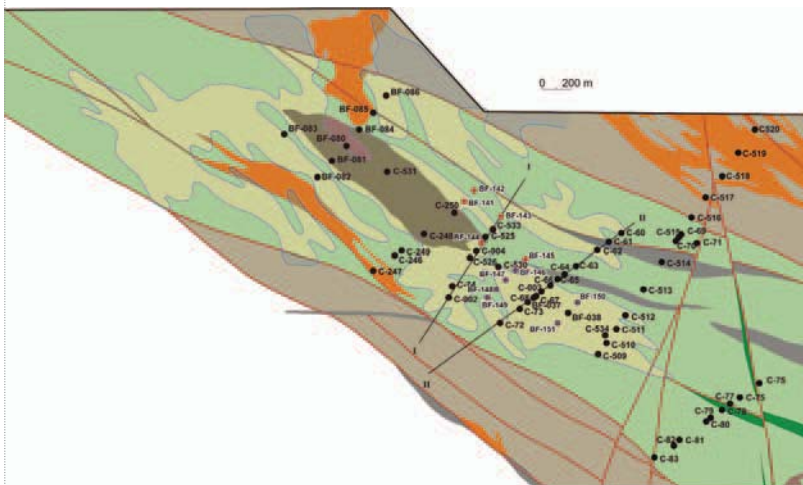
0 200 m

BF-086
BF-085
BF-083
BF-084
BF-080
BF-081
C-531
BF-082
BF-142
BF-141
C-250
BF-143
C-533
C-248
BF-144
C-525
C-249
C-004
C-246
C-526
C-530
BF-145
C-247
BF-147
BF-146
C-54
BF-148
C-002
BF-149
C-006
C-73
BF-150
C-72
C-038
BF-151
C-534
C-512
C-511
C-510
C-509
I
I
II
II
C-60
C-61
C-62
C-63
C-64
C-65
C-67
C-513
C-514
C-515
C-69
C-70
C-71
C-516
C-517
C-518
C-519
C520
C-75
C-77
C-15
C-79
C-78
C-80
C-82
C-81
C-83